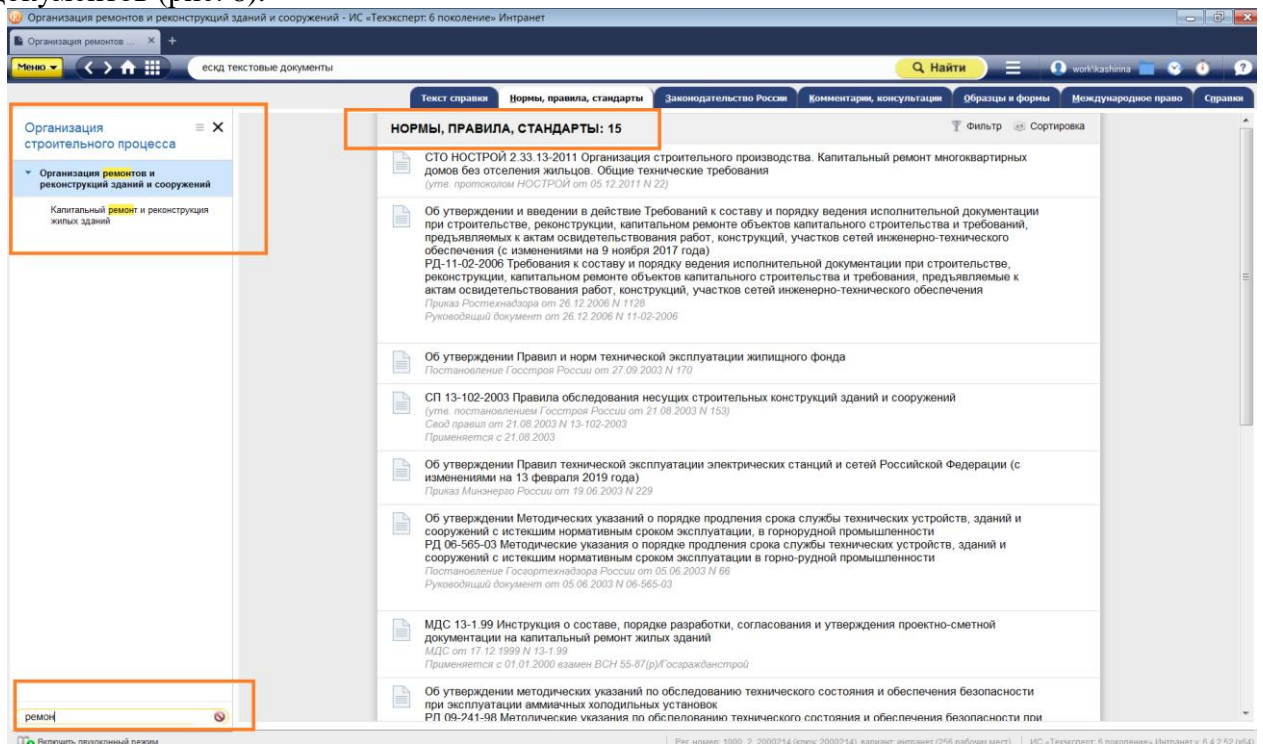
документов (рис. 6).

Организация ремонтов и реконструкций зданий и сооружений - ИС «Техэксперт: 6 поколение» Интранет

Организация ремонтов ... ×

Меню

ескд текстовые документы

Найти

workkashirina

Текст справки | Нормы, правила, стандарты | Законодательство России | Комментарии, консультации | Образцы и формы | Международное право | Справки

Организация строительного процесса

Организация ремонтов и реконструкций зданий и сооружений

Капитальный ремонт и реконструкция жилых зданий

НОРМЫ, ПРАВИЛА, СТАНДАРТЫ: 15

Фильтр Сортировка

СТО НОСТРОЙ 2.33.13-2011 Организация строительного производства. Капитальный ремонт многоквартирных домов без отселения жильцов. Общие технические требования
(утв. протоколом НОСТРОЙ от 05.12.2011 N 22)

Об утверждении и введении в действие Требований к составу и порядку ведения исполнительной документации при строительстве, реконструкции, капитальном ремонте объектов капитального строительства и требований, предъявляемых к актам освидетельствования работ, конструкций, участков сетей инженерно-технического обеспечения (с изменениями на 9 ноября 2017 года)
РД-11-02-2006 Требования к составу и порядку ведения исполнительной документации при строительстве, реконструкции, капитальном ремонте объектов капитального строительства и требования, предъявляемые к актам освидетельствования работ, конструкций, участков сетей инженерно-технического обеспечения
Приказ Ростехнадзора от 26.12.2006 N 1128
Руководящий документ от 26.12.2006 N 11-02-2006

Об утверждении Правил и норм технической эксплуатации жилищного фонда
Постановление Госстроя России от 27.09.2003 N 170

СП 13-102-2003 Правила обследования несущих строительных конструкций зданий и сооружений
(утв. постановлением Госстроя России от 21.08.2003 N 153)
Свод правил от 21.08.2003 N 13-102-2003
Применяется с 21.08.2003

Об утверждении Правил технической эксплуатации электрических станций и сетей Российской Федерации (с изменениями на 13 февраля 2019 года)
Приказ Минэнерго России от 19.06.2003 N 229

Об утверждении Методических указаний о порядке продления срока службы технических устройств, зданий и сооружений с истекшим нормативным сроком эксплуатации, в горнорудной промышленности
РД 06-565-03 Методические указания о порядке продления срока службы технических устройств, зданий и сооружений с истекшим нормативным сроком эксплуатации в горно-рудной промышленности
Постановление Госгортехнадзора России от 05.06.2003 N 66
Руководящий документ от 05.06.2003 N 06-565-03

МДС 13-1.99 Инструкция о составе, порядке разработки, согласования и утверждения проектно-сметной документации на капитальный ремонт жилых зданий
МДС от 17.12.1999 N 13-1.99
Применяется с 01.01.2000 взамен ВСН 55-87(р)/Госгражданстрой

Об утверждении методических указаний по обследованию технического состояния и обеспечения безопасности при эксплуатации аммиачных холодильных установок
РД 09-241-98 Методические указания по обследованию технического состояния и обеспечения безопасности при

ремон

Включить двухоконный режим

Рег. номер: 1000, 2, 2000214 (ключ 2000214), вариант: интранет (256 рабочих мест) | ИС «Техэксперт: 6 поколение» Интранет v. 6.4.2.52 (x64)